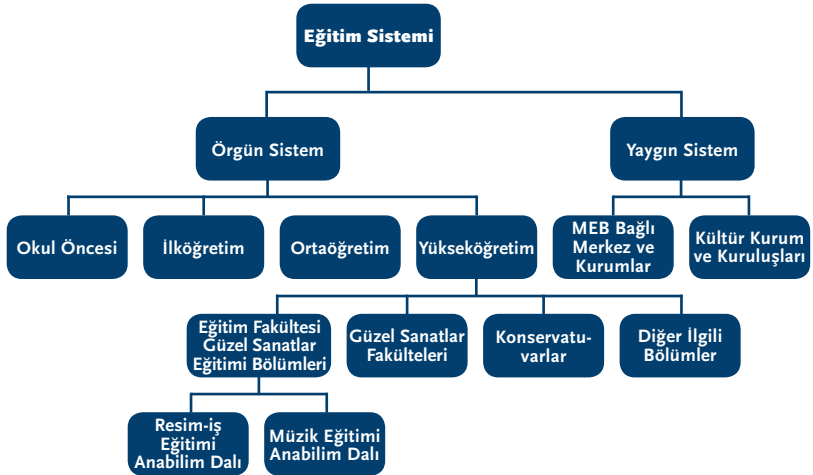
Eğitim Sistemi

Örgün Sistem

Yaygın Sistem

Okul Öncesi

İlköğretim

Ortaöğretim

Yükseköğretim

MEB Bağlı Merkez ve Kurumlar

Kültür Kurum ve Kuruluşları

Eğitim Fakültesi Güzel Sanatlar Eğitimi Bölümleri

Güzel Sanatlar Fakülteleri

Konservatuvarlar

Diğer İlgili Bölümler

Resim-iş Eğitimi Anabilim Dalı

Müzik Eğitimi Anabilim Dalı